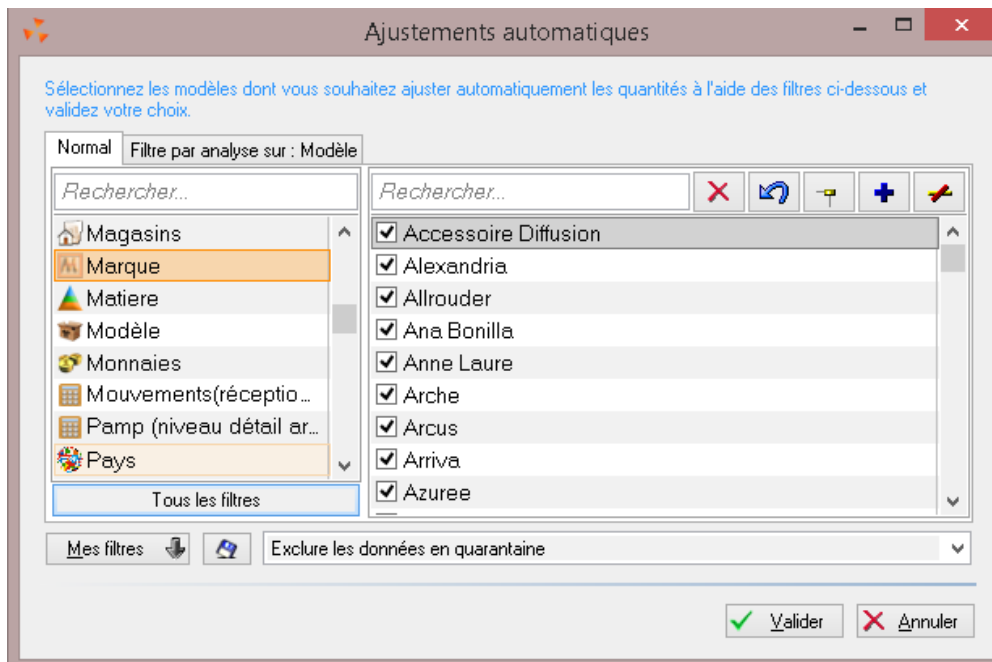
Ajustements automatiques

Sélectionnez les modèles dont vous souhaitez ajuster automatiquement les quantités à l'aide des filtres ci-dessous et validez votre choix.

Normal
Filtre par analyse sur : Modèle

Rechercher...

Magasins
Marque
Matiere
Modèle
Monnaies
Mouvements(réceptio...
Pamp (niveau détail ar...
Pays

Tous les filtres

Rechercher...

Accessoire Diffusion
Alexandria
Allrouder
Ana Bonilla
Anne Laure
Arche
Arcus
Arriva
Azuree

Mes filtres
Exclure les données en quarantaine

Valider
Annuler